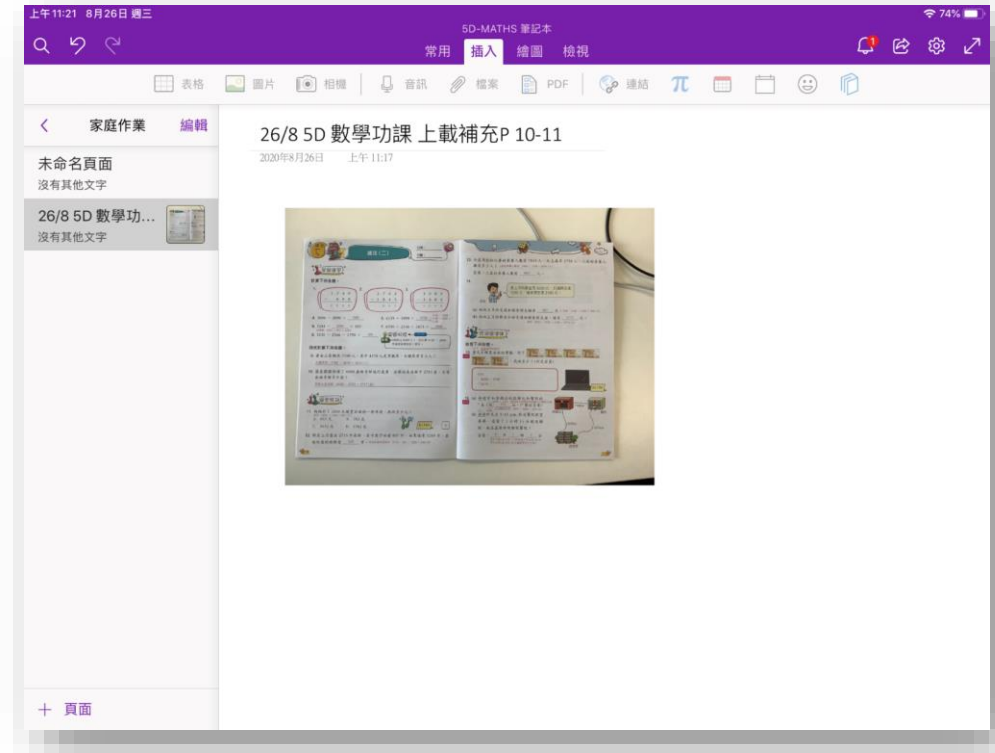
上午11:21 8月26日 週三
5D-MATHS 筆記本
74%
常用 插入 繪圖 檢視
表格 圖片 相機 音訊 檔案 PDF 連結

家庭作業 編輯
未命名頁面
沒有其他文字
26/8 5D 數學功...
沒有其他文字

26/8 5D 數學功課 上載補充P 10-11
2020年8月26日 上午 11:17

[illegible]

+ 頁面